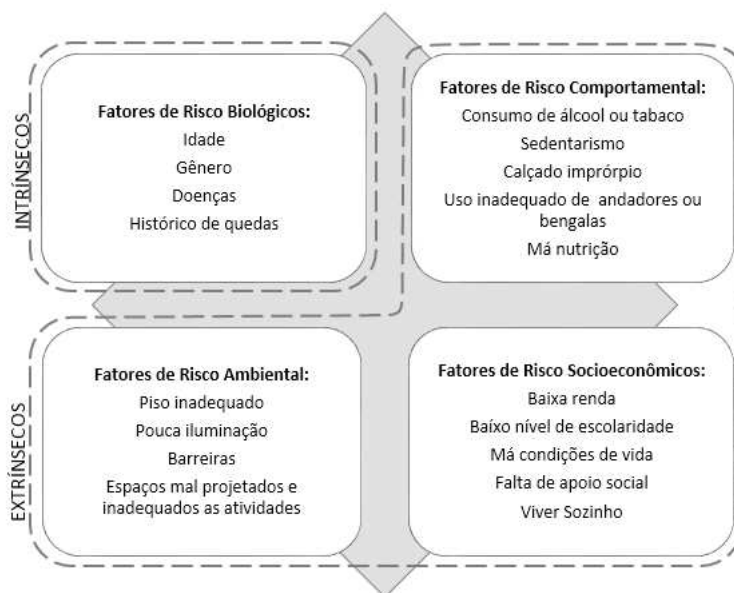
INTRÍNSECOS

Fatores de Risco Biológicos:
Idade
Gênero
Doenças
Histórico de quedas

Fatores de Risco Comportamental:
Consumo de álcool ou tabaco
Sedentarismo
Calçado imprórpio
Uso inadequado de andadores ou bengalas
Má nutrição

EXTRÍNSECOS

Fatores de Risco Ambiental:
Piso inadequado
Pouca iluminação
Barreiras
Espaços mal projetados e inadequados as atividades

Fatores de Risco Socioeconômicos:
Baixa renda
Baixo nível de escolaridade
Má condições de vida
Falta de apoio social
Viver Sozinho